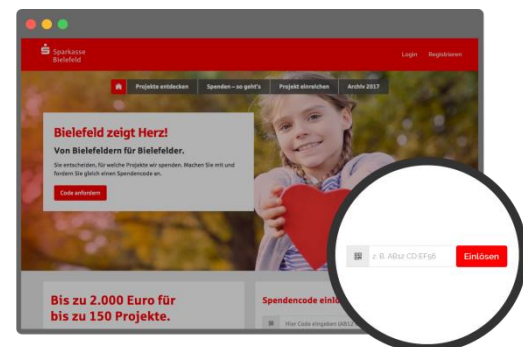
Sparkasse Bielefeld

Login Registrieren

Projekte entdecken Spenden – so geht's Projekt einreichen Archiv 2017

Bielefeld zeigt Herz!

Von Bielefeldern für Bielefelder.

Sie entscheiden, für welche Projekte wir spenden. Machen Sie mit und fordern Sie gleich einen Spendencode an.

Code anfordern

z. B. ABcz CD EF56 Einlösen

Bis zu 2.000 Euro für bis zu 150 Projekte.

Spendencode einlö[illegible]

Hier Code eingeben (AB12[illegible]